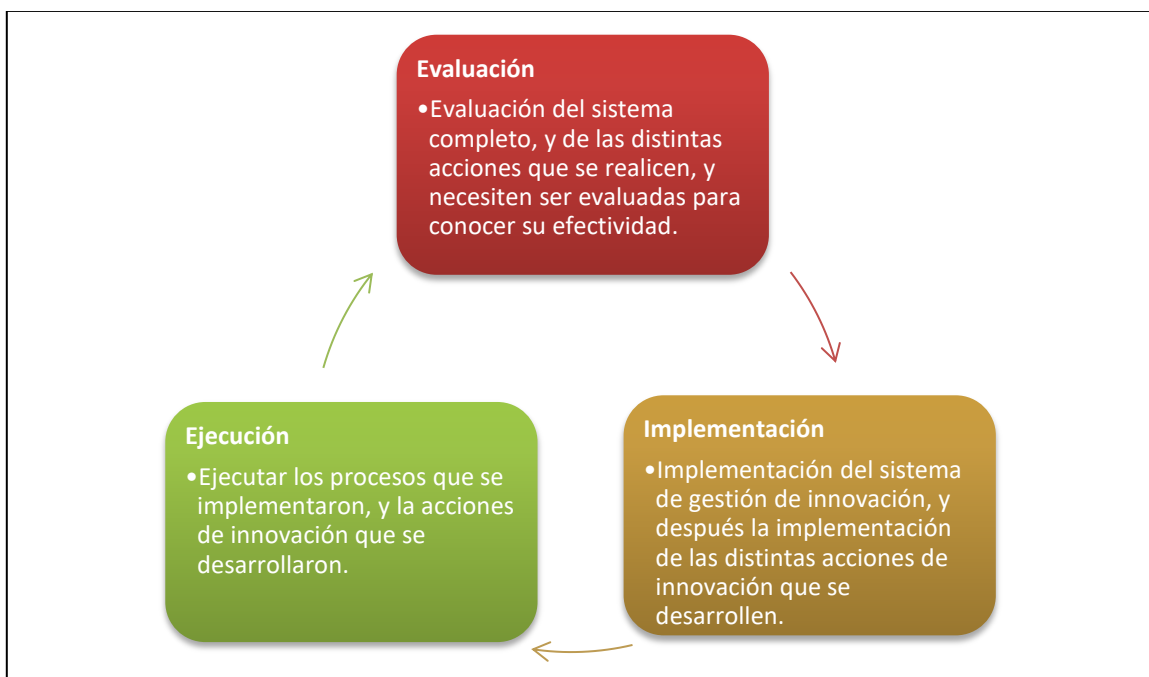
Evaluación

•Evaluación del sistema completo, y de las distintas acciones que se realicen, y necesiten ser evaluadas para conocer su efectividad.

Implementación

•Implementación del sistema de gestión de innovación, y después la implementación de las distintas acciones de innovación que se desarrollen.

Ejecución

•Ejecutar los procesos que se implementaron, y la acciones de innovación que se desarrollaron.